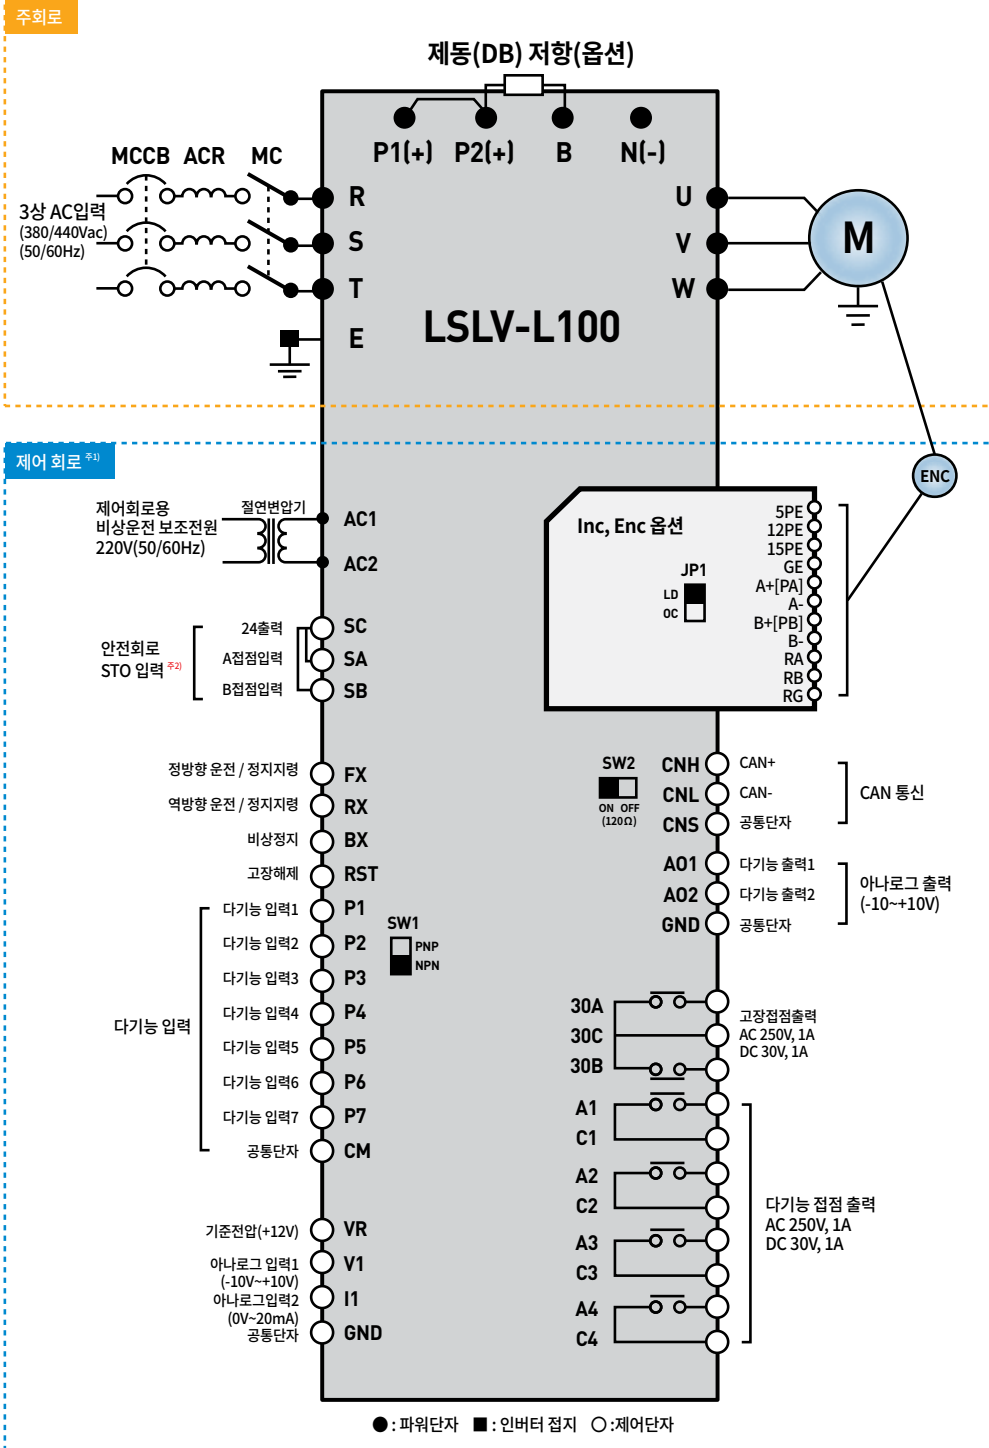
주회로

제동(DB) 저항(옵션)

P1(+) P2(+) B N(-)

MCCB ACR MC

3상 AC입력
(380/440Vac)
(50/60Hz)

R
S
T
E

U
V
W

M

LSLV-L100

제어 회로 주1)

ENC

제어회로용
비상운전 보조전원
220V(50/60Hz)

절연변압기

AC1
AC2

Inc, Enc 옵션

JP1
LD
OC

5PE
12PE
15PE
GE
A+[PA]
A-
B+[PB]
B-
RA
RB
RG

안전회로
STO 입력 주2)

24출력
A접점입력
B접점입력

SC
SA
SB

정방향 운전 / 정지지령
역방향 운전 / 정지지령
비상정지
고장해제

FX
RX
BX
RST

SW2
ON OFF
(120Ω)

CNH CAN+
CNL CAN-
CNS 공통단자

CAN 통신

AO1 다기능 출력1
AO2 다기능 출력2
GND 공통단자

아나로그 출력
(-10~+10V)

다기능 입력

다기능 입력1 P1
다기능 입력2 P2
다기능 입력3 P3
다기능 입력4 P4
다기능 입력5 P5
다기능 입력6 P6
다기능 입력7 P7
공통단자 CM

SW1
PNP
NPN

30A
30C
30B

고장접점출력
AC 250V, 1A
DC 30V, 1A

A1
C1
A2
C2
A3
C3
A4
C4

다기능 접점 출력
AC 250V, 1A
DC 30V, 1A

기준전압(+12V) VR
아나로그 입력1
(-10V~+10V) V1
아나로그입력2
(0V~20mA) I1
공통단자 GND

●: 파워단자 ■: 인버터 접지 ○:제어단자